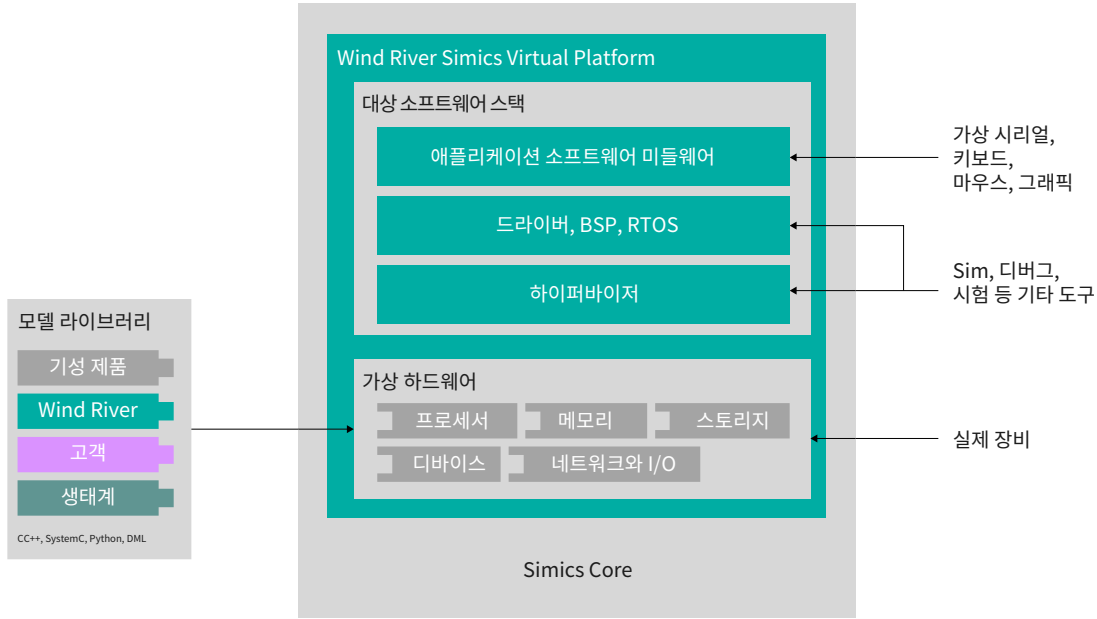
Wind River Simics Virtual Platform

대상 소프트웨어 스택

애플리케이션 소프트웨어 미들웨어

드라이버, BSP, RTOS

하이퍼바이저

가상 하드웨어

프로세서

메모리

스토리지

디바이스

네트워크와 I/O

Simics Core

가상 시리얼, 키보드, 마우스, 그래픽

Sim, 디버그, 시험 등 기타 도구

실제 장비

모델 라이브러리

기성 제품

Wind River

고객

생태계

CC++, SystemC, Python, DML